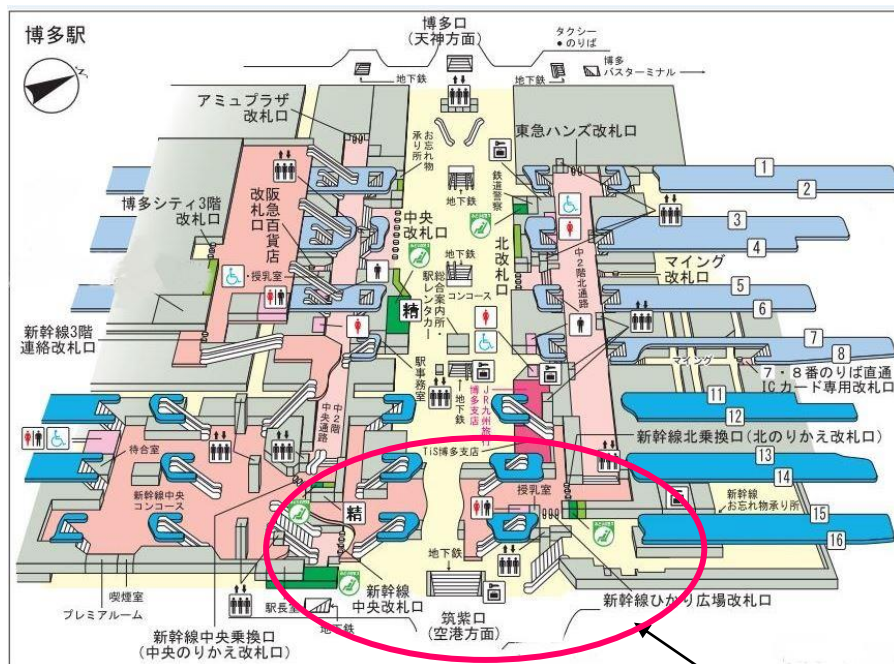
博多駅

博多口
(天神方面)

タクシー
●のりば

博多
バスターミナル

地下鉄

地下鉄

アミュプラザ
改札口

お忘れ物承り所

東急ハンズ改札口

博多シティ3階
改札口

阪急百貨店

改札口

中央
改札口

鉄道警察

地下鉄

北改札口

中2階北通路

1

2

3

4

マイング
改札口

5

6

7

8

授乳室

総合案内所・駅レンタカー

コンコース

精

新幹線3階
連絡改札口

駅事務室

地下鉄

JR九州旅行博多支店

マイング

7・8番のりば直通
ICカード専用改札口

11

12

中2階中央通路

待合室

新幹線中央コンコース

TiS博多支店

新幹線北乗換口(北のりかえ改札口)

13

14

授乳室

新幹線
お忘れ物承り所

15

16

精

地下鉄

新幹線
中央改札口

喫煙室

プレミアルーム

駅長室

地下鉄

筑紫口
(空港方面)

新幹線ひかり広場改札口

新幹線中央乗換口
(中央のりかえ改札口)